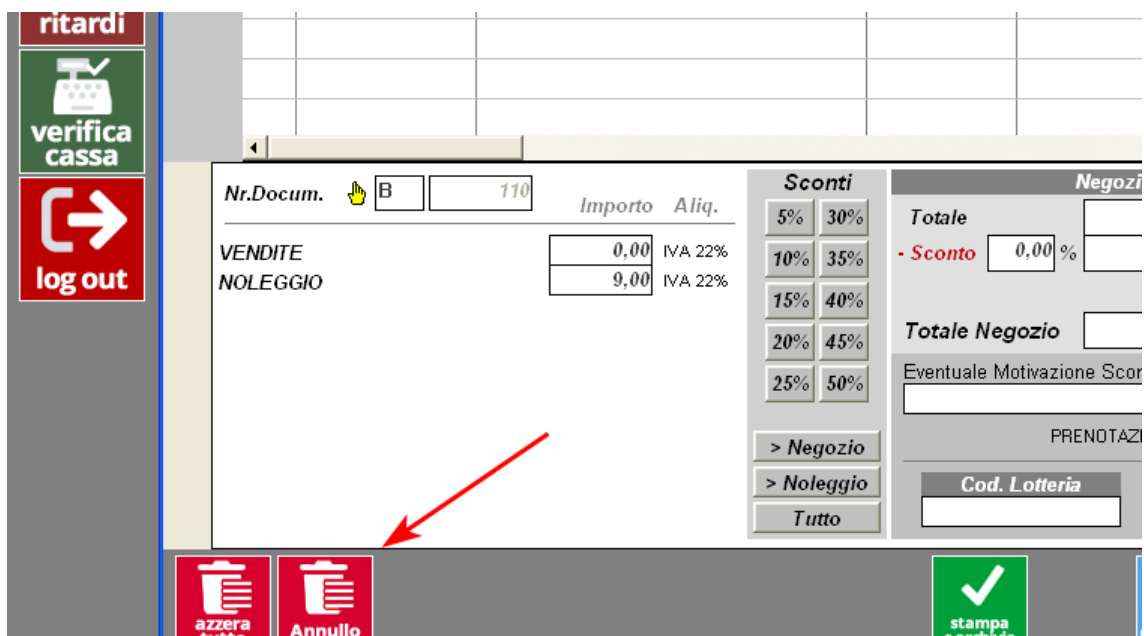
ritardi

verifica cassa

log out

Nr.Docum. B 110

Importo Aliq.

VENDITE 0,00 IVA 22%
NOLEGGIO 9,00 IVA 22%

Sconti

5% 30%
10% 35%
15% 40%
20% 45%
25% 50%

> Negozio
> Noleggio
Tutto

Negozi

Totale
- Sconto 0,00 %

Totale Negozio

Eventuale Motivazione Scon

PRENOTAZI

Cod. Lotteria

azzera tutto

Annullo

stampa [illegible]